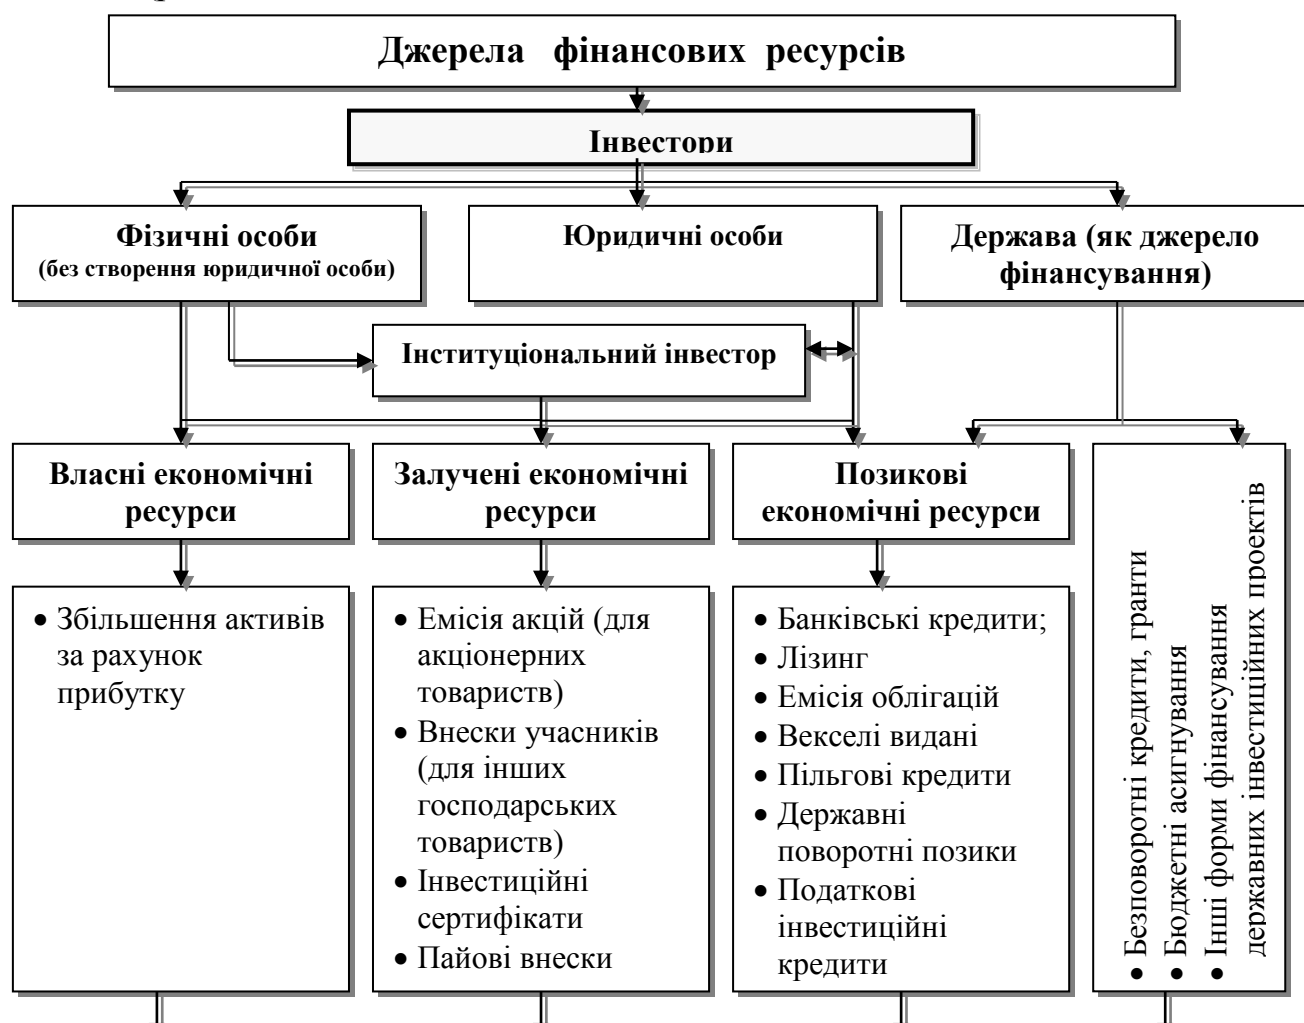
Джерела фінансових ресурсів

Інвестори

Фізичні особи (без створення юридичної особи)

Юридичні особи

Держава (як джерело фінансування)

Інституціональний інвестор

Власні економічні ресурси

Залучені економічні ресурси

Позикові економічні ресурси

• Збільшення активів за рахунок прибутку

• Емісія акцій (для акціонерних товариств)
• Внески учасників (для інших господарських товариств)
• Інвестиційні сертифікати
• Пайові внески

• Банківські кредити;
• Лізинг
• Емісія облігацій
• Векселі видані
• Пільгові кредити
• Державні поворотні позики
• Податкові інвестиційні кредити

• Безповоротні кредити, гранти
• Бюджетні асигнування
• Інші форми фінансування державних інвестиційних проектів